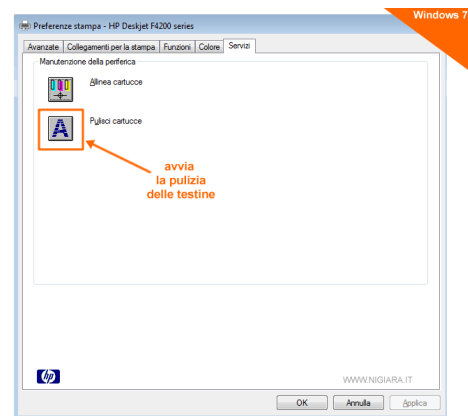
Preferenze stampa - HP Deskjet F4200 series

Windows 7

Avanzate | Collegamenti per la stampa | Funzioni | Colore | Servizi

Manutenzione della periferica

Allinea cartucce

Pulisci cartucce

avvia
la pulizia
delle testine

WWW.NIGIARA.IT

OK | Annulla | Applica